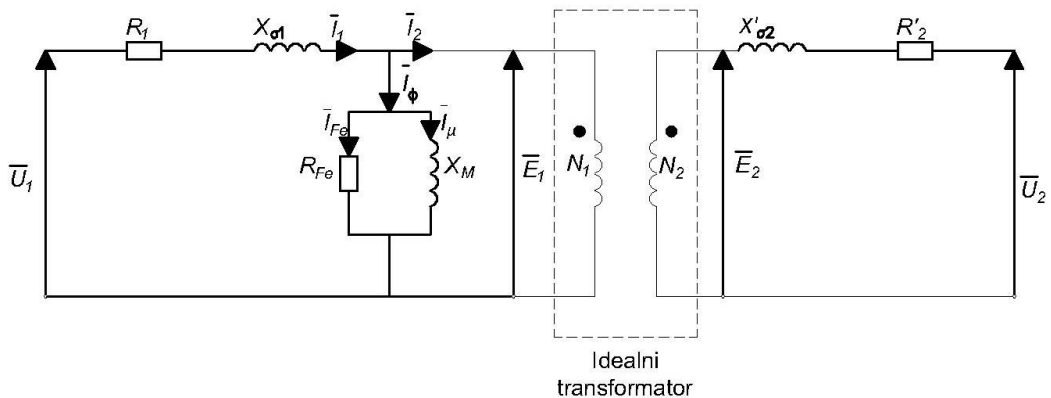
$R_1$ $X_{\sigma1}$ $\bar{I}_1$ $\bar{I}_2$

$\bar{I}_\phi$

$\bar{I}_{Fe}$ $\bar{I}_\mu$

$R_{Fe}$ $X_M$

$\overline{U}_1$ $\overline{E}_1$ $N_1$ $N_2$ $\overline{E}_2$ $\overline{U}_2$

$X'_{\sigma2}$ $R'_2$

Idealni transformator